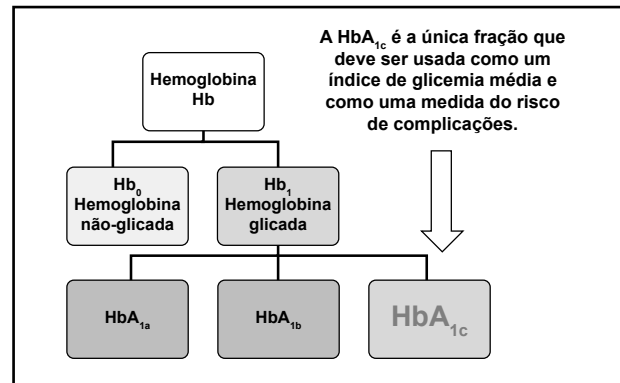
A $HbA_{1c}$ é a única fração que deve ser usada como um índice de glicemia média e como uma medida do risco de complicações.

Hemoglobina
Hb

$Hb_0$
Hemoglobina não-glicada

$Hb_1$
Hemoglobina glicada

$HbA_{1a}$

$HbA_{1b}$

$HbA_{1c}$